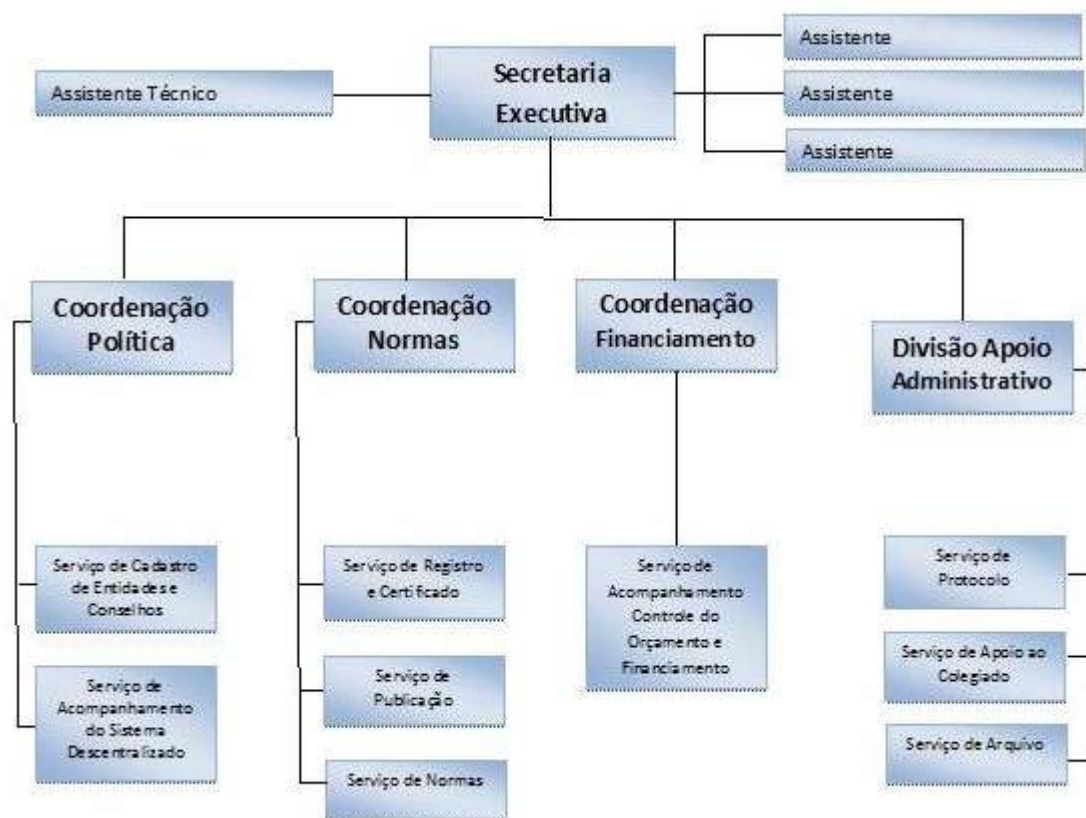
Assistente Técnico

Secretaria Executiva

Assistente

Assistente

Assistente

Coordenação Política

Coordenação Normas

Coordenação Financiamento

Divisão Apoio Administrativo

Serviço de Cadastro de Entidades e Conselhos

Serviço de Acompanhamento do Sistema Descentralizado

Serviço de Registro e Certificado

Serviço de Publicação

Serviço de Normas

Serviço de Acompanhamento Controle do Orçamento e Financiamento

Serviço de Protocolo

Serviço de Apoio ao Colegiado

Serviço de Arquivo